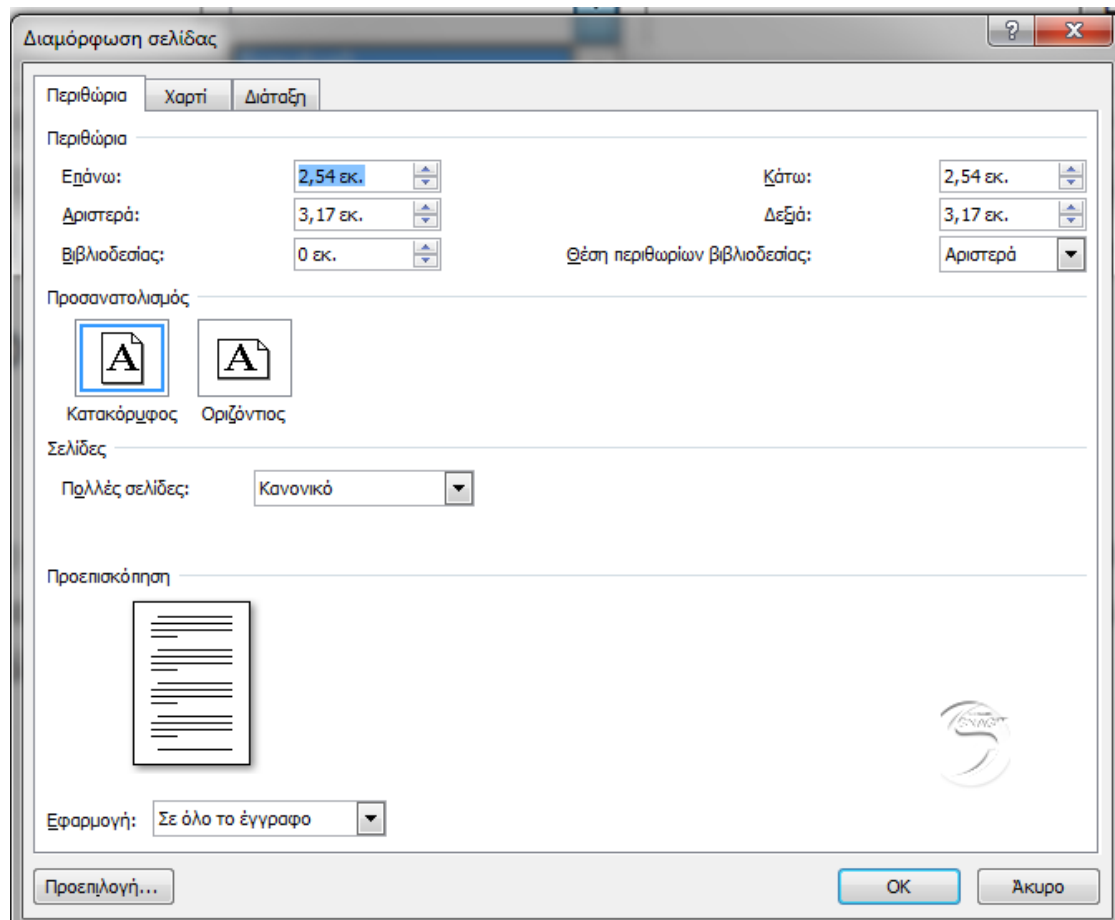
Διαμόρφωση σελίδας

?

X

Περιθώρια

Χαρτί

Διάταξη

Περιθώρια

Επάνω:

2,54 εκ.

Κάτω:

2,54 εκ.

Αριστερά:

3,17 εκ.

Δεξιά:

3,17 εκ.

Βιβλιοδεσίας:

0 εκ.

Θέση περιθωρίων βιβλιοδεσίας:

Αριστερά

Προσανατολισμός

A

A

Κατακόρυφος

Οριζόντιος

Σελίδες

Πολλές σελίδες:

Κανονικό

Προεπισκόπηση

SNAGIT

Εφαρμογή:

Σε όλο το έγγραφο

Προεπιλογή...

OK

Άκυρο